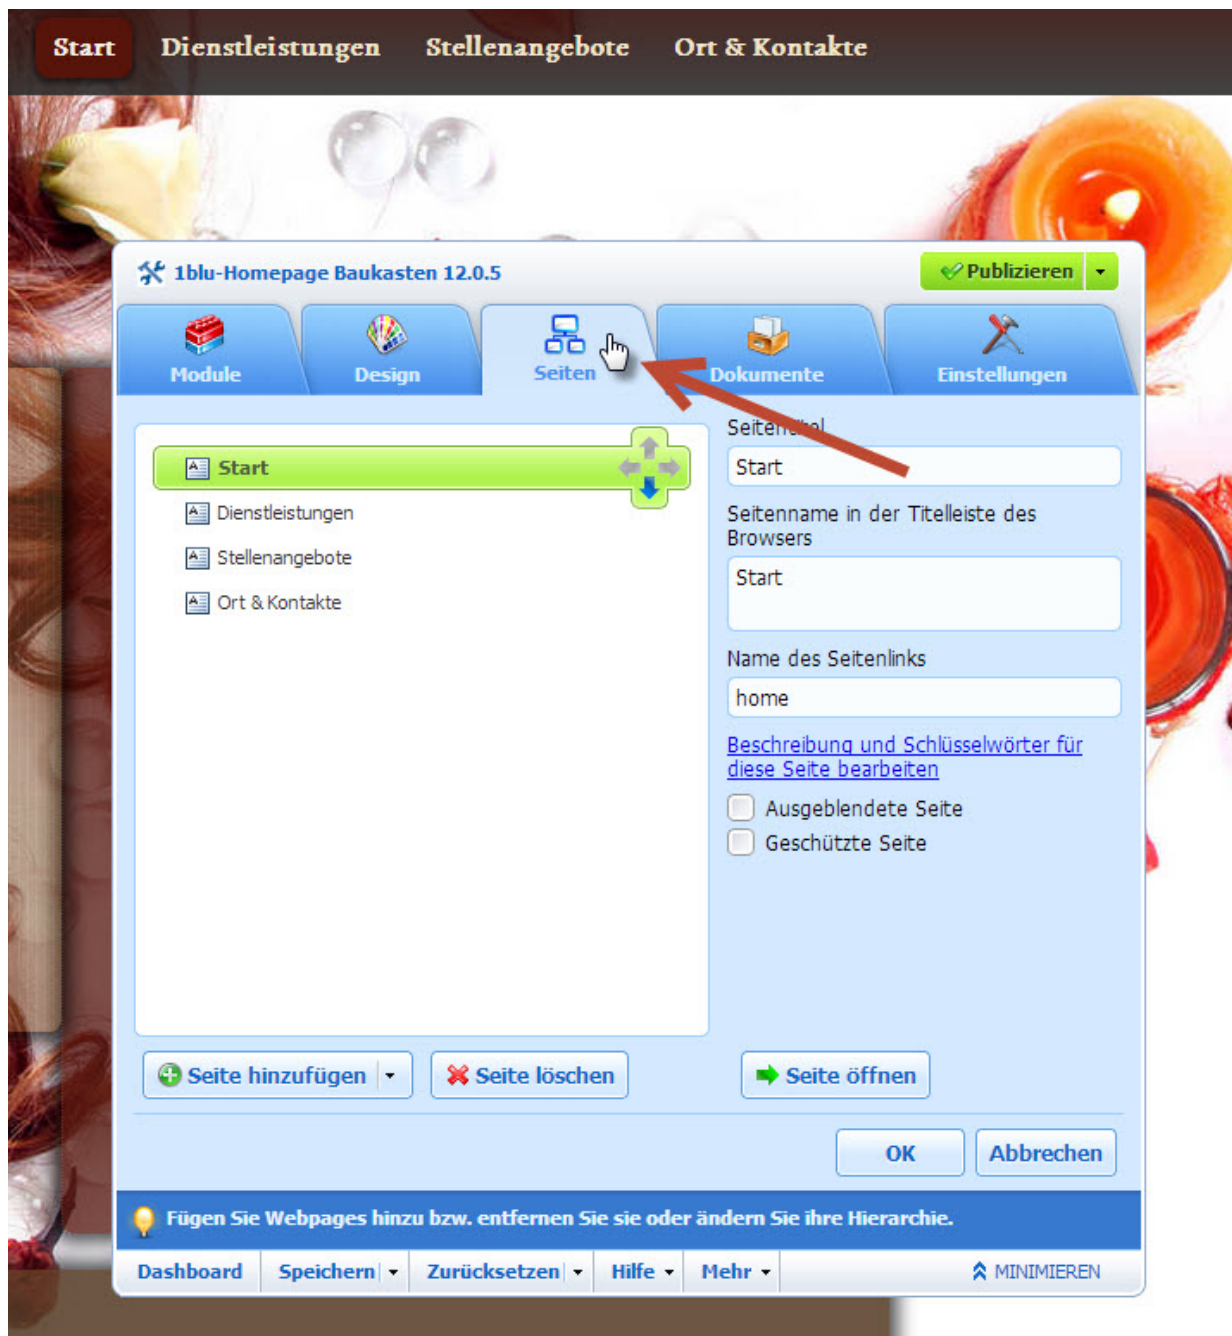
Start Dienstleistungen Stellenangebote Ort & Kontakte

1blu-Homepage Baukasten 12.0.5

Publizieren

Module Design Seiten Dokumente Einstellungen

Start
Dienstleistungen
Stellenangebote
Ort & Kontakte

Seiten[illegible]
Start

Seitenname in der Titelleiste des Browsers
Start

Name des Seitenlinks
home

Beschreibung und Schlüsselwörter für diese Seite bearbeiten

Ausgeblendete Seite
Geschützte Seite

Seite hinzufügen
Seite löschen
Seite öffnen

OK
Abbrechen

Fügen Sie Webpages hinzu bzw. entfernen Sie sie oder ändern Sie ihre Hierarchie.

Dashboard Speichern Zurücksetzen Hilfe Mehr MINIMIEREN